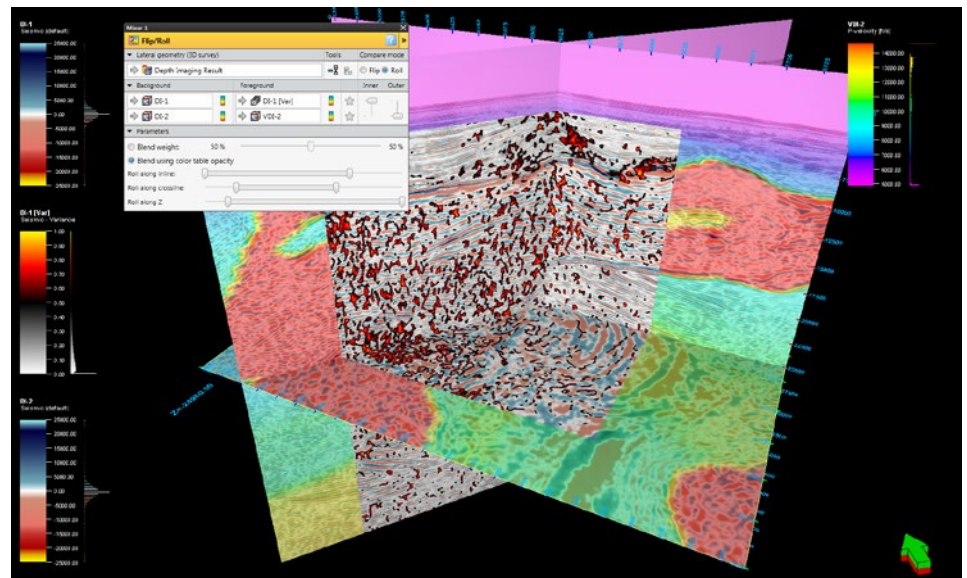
DI-1
Seismic (default)
25000.00
15000.00
10000.00
5000.00
0.00
-5000.00
-10000.00
-15000.00
-25000.00

Mixer 1
Flip/Roll
Lateral geometry (3D survey)
Tools
Compare mode
Depth Imaging Result
Flip
Roll
Background
Foreground
Inner
Outer
DI-1
DI-1 [Var]
DI-2
VDI-2
Parameters
Blend weight:
50 %
50 %
Blend using color table opacity
Roll along inline:
Roll along crossline:
Roll along Z:

DI-1 [Var]
Seismic - Variance
1.00
0.80
0.70
0.60
0.50
0.40
0.30
0.20
0.00

DI-2
Seismic (default)
25000.00
20000.00
15000.00
10000.00
5000.00
0.00
-5000.00
-10000.00
-15000.00
-20000.00
-25000.00

VDI-2
P-velocity [ft/s]
14000.00
13000.00
12000.00
11000.00
10000.00
9000.00
8000.00
7000.00
6000.00
5000.00